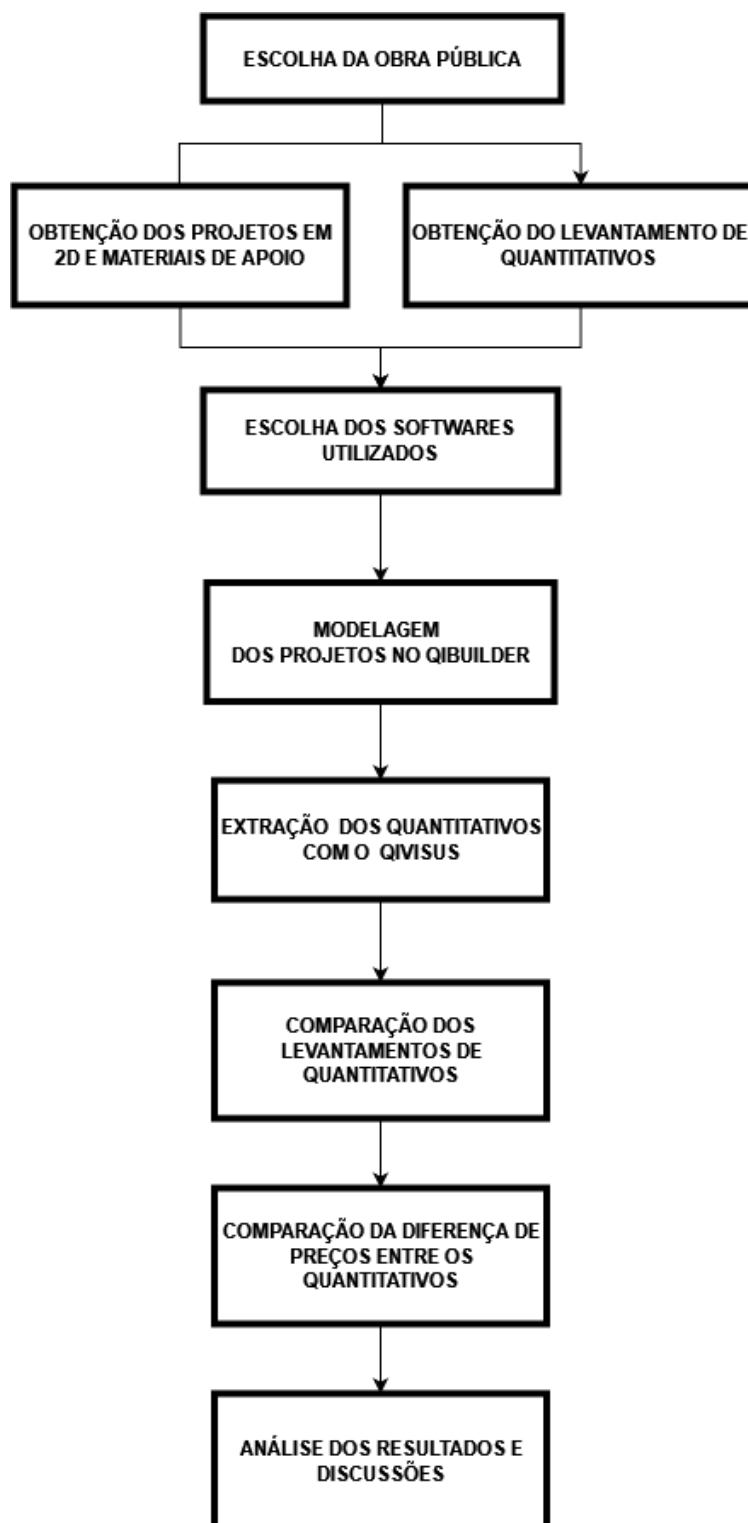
ESCOLHA DA OBRA PÚBLICA

OBTENÇÃO DOS PROJETOS EM 2D E MATERIAIS DE APOIO

OBTENÇÃO DO LEVANTAMENTO DE QUANTITATIVOS

ESCOLHA DOS SOFTWARES UTILIZADOS

MODELAGEM DOS PROJETOS NO QIBUILDER

EXTRAÇÃO DOS QUANTITATIVOS COM O QIVISUS

COMPARAÇÃO DOS LEVANTAMENTOS DE QUANTITATIVOS

COMPARAÇÃO DA DIFERENÇA DE PREÇOS ENTRE OS QUANTITATIVOS

ANÁLISE DOS RESULTADOS E DISCUSSÕES